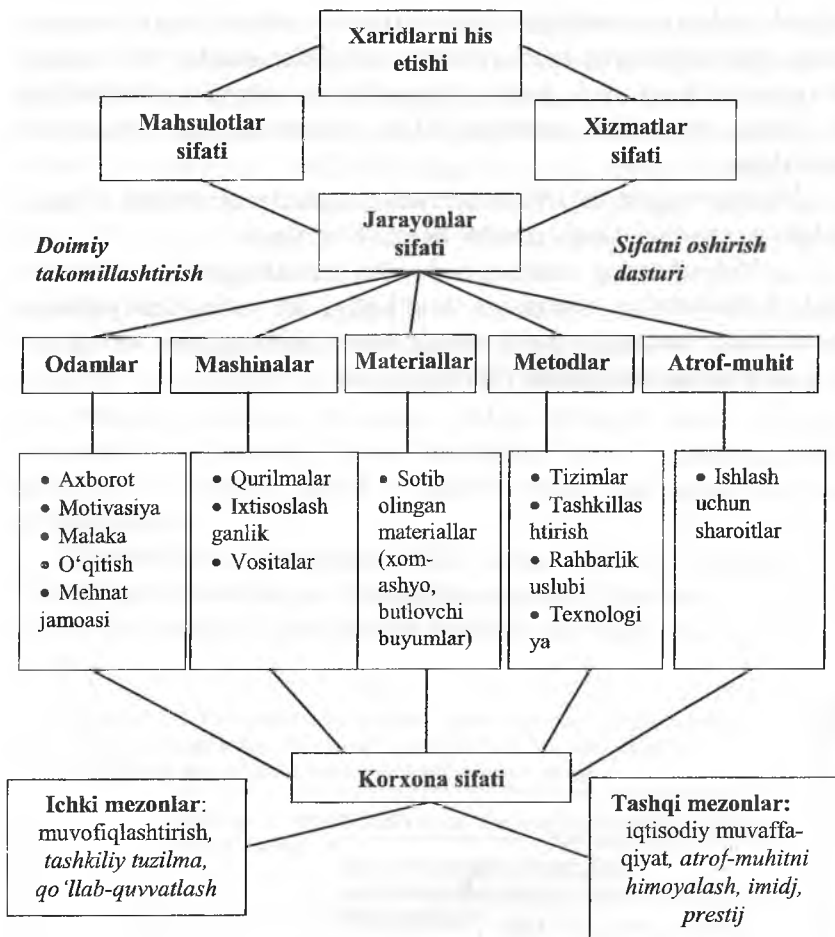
Xaridlarni his etishi

Mahsulotlar sifati

Xizmatlar sifati

Jarayonlar sifati

*Doimiy takomillashtirish*

*Sifatni oshirish dasturi*

Odamlar

Mashinalar

Materiallar

Metodlar

Atrof-muhit

• Axborot
• Motivasiya
• Malaka
• O'qitish
• Mehnat jamoasi

• Qurilmalar
• Ixtisoslash ganlik
• Vositalar

• Sotib olingan materiallar (xom-ashyo, butlovchi buyumlar)

• Tizimlar
• Tashkillas htirish
• Rahbarlik uslubi
• Texnologi ya

• Ishlash uchun sharoitlar

Korxona sifati

**Ichki mezonlar**: muvofiqlashtirish, *tashkiliy tuzilma, qo'llab-quvvatlash*

**Tashqi mezonlar:** iqtisodiy muvaffaqiyat, *atrof-muhitni himoyalash, imidj, prestij*